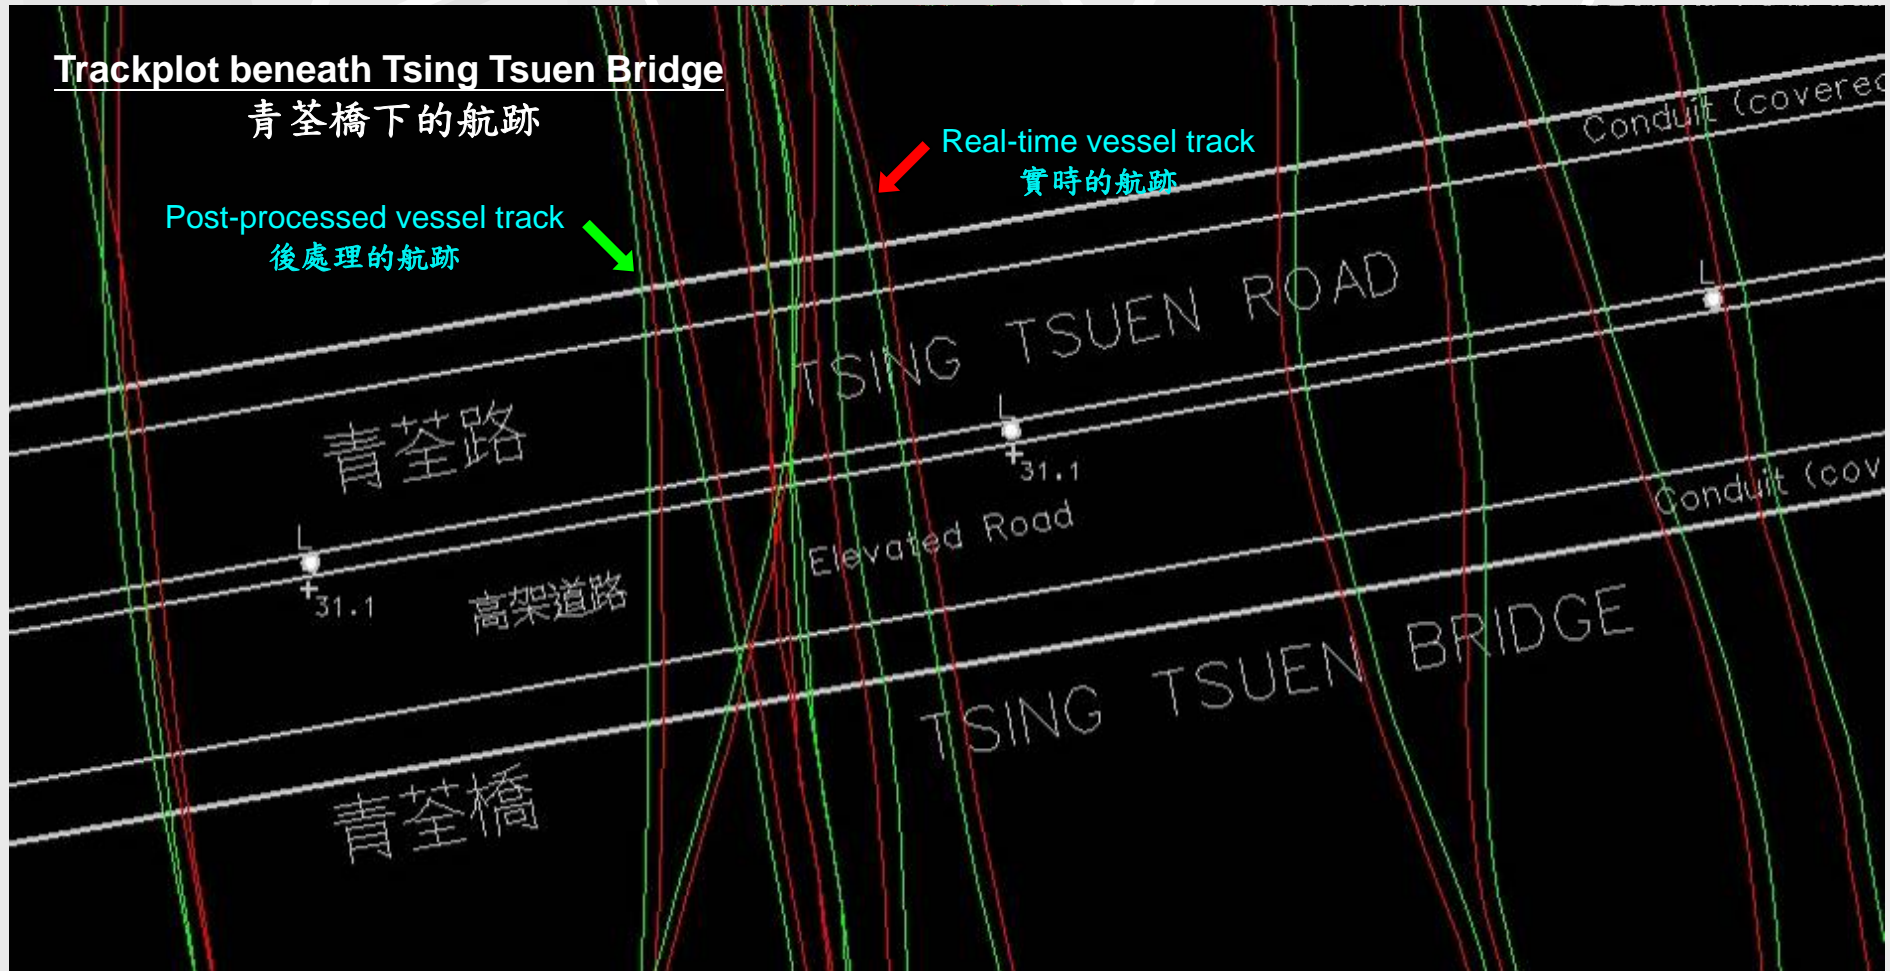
Trackplot beneath Tsing Tsuen Bridge
青荃橋下的航跡

Real-time vessel track
實時的航跡

Post-processed vessel track
後處理的航跡

Conduit (covere

TSING TSUEN ROAD

青荃路

L
31.1

L
31.1

高架道路

Elevated Road

L

Conduit (cov

TSING TSUEN BRIDGE

青荃橋